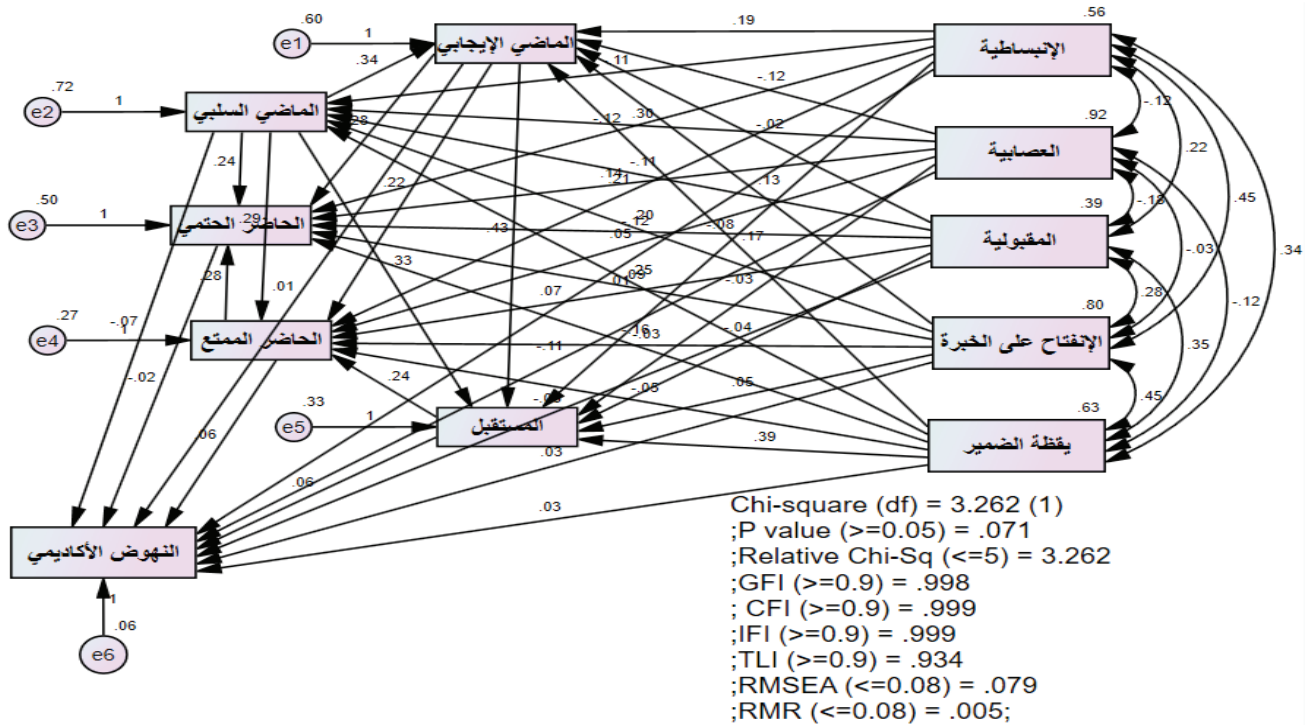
.60
e1
1
الماضي الإيجابي
.34
.72
e2
1
الماضي السلبي
.50
e3
1
الحاضر الحتمي
.27
e4
الحاضر الممتع
.33
e5
1
المستقبل
النهوض الأكاديمي
1
.06
e6
.56
الإنبساطية
.92
العصابية
.39
المقبولية
.80
الإنفتاح على الخبرة
.63
يقظة الضمير
.19
.11
-.12
-.12
.30
-.02
.38
.24
.22
-.11
.14
.21
.29
.43
.13
-.20
-.12
.05
-.08
.17
.28
.01
.33
.25
.09
.07
.01
-.03
-.07
-.16
-.03
-.04
-.11
.24
-.02
.06
-.05
.05
.39
-.08
.03
.06
.03
-.12
.22
.45
-.18
-.03
.34
.28
-.12
.35
.45

Chi-square (df) = 3.262 (1)
;P value (>=0.05) = .071
;Relative Chi-Sq (<=5) = 3.262
;GFI (>=0.9) = .998
; CFI (>=0.9) = .999
;IFI (>=0.9) = .999
;TLI (>=0.9) = .934
;RMSEA (<=0.08) = .079
;RMR (<=0.08) = .005;